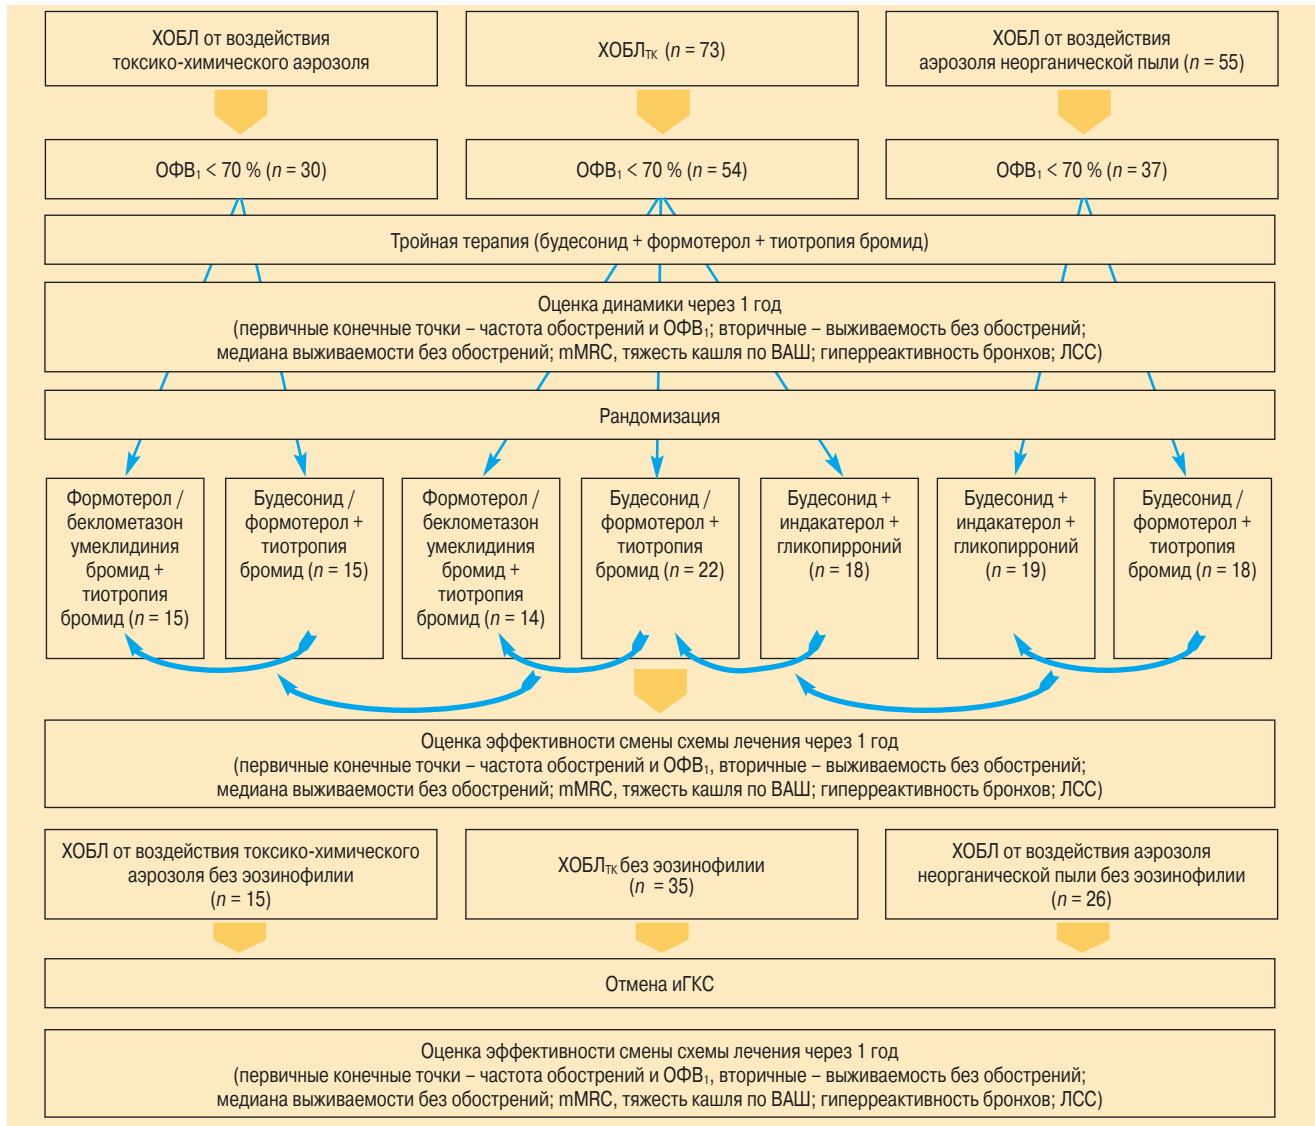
ХОБЛ от воздействия токсико-химического аэрозоля

ХОБЛ$_{ТК}$ ($n$ = 73)

ХОБЛ от воздействия аэрозоля неорганической пыли ($n$ = 55)

ОФВ$_1$ < 70 % ($n$ = 30)

ОФВ$_1$ < 70 % ($n$ = 54)

ОФВ$_1$ < 70 % ($n$ = 37)

Тройная терапия (будесонид + формотерол + тиотропия бромид)

Оценка динамики через 1 год
(первичные конечные точки – частота обострений и ОФВ$_1$; вторичные – выживаемость без обострений; медиана выживаемости без обострений; mMRC, тяжесть кашля по ВАШ; гиперреактивность бронхов; ЛСС)

Рандомизация

Формотерол / беклометазон умеклидиния бромид + тиотропия бромид ($n$ = 15)

Будесонид / формотерол + тиотропия бромид ($n$ = 15)

Формотерол / беклометазон умеклидиния бромид + тиотропия бромид ($n$ = 14)

Будесонид / формотерол + тиотропия бромид ($n$ = 22)

Будесонид + индакатерол + гликопирроний ($n$ = 18)

Будесонид + индакатерол + гликопирроний ($n$ = 19)

Будесонид / формотерол + тиотропия бромид ($n$ = 18)

Оценка эффективности смены схемы лечения через 1 год
(первичные конечные точки – частота обострений и ОФВ$_1$, вторичные – выживаемость без обострений; медиана выживаемости без обострений; mMRC, тяжесть кашля по ВАШ; гиперреактивность бронхов; ЛСС)

ХОБЛ от воздействия токсико-химического аэрозоля без эозинофилии ($n$ = 15)

ХОБЛ$_{ТК}$ без эозинофилии ($n$ = 35)

ХОБЛ от воздействия аэрозоля неорганической пыли без эозинофилии ($n$ = 26)

Отмена иГКС

Оценка эффективности смены схемы лечения через 1 год
(первичные конечные точки – частота обострений и ОФВ$_1$, вторичные – выживаемость без обострений; медиана выживаемости без обострений; mMRC, тяжесть кашля по ВАШ; гиперреактивность бронхов; ЛСС)